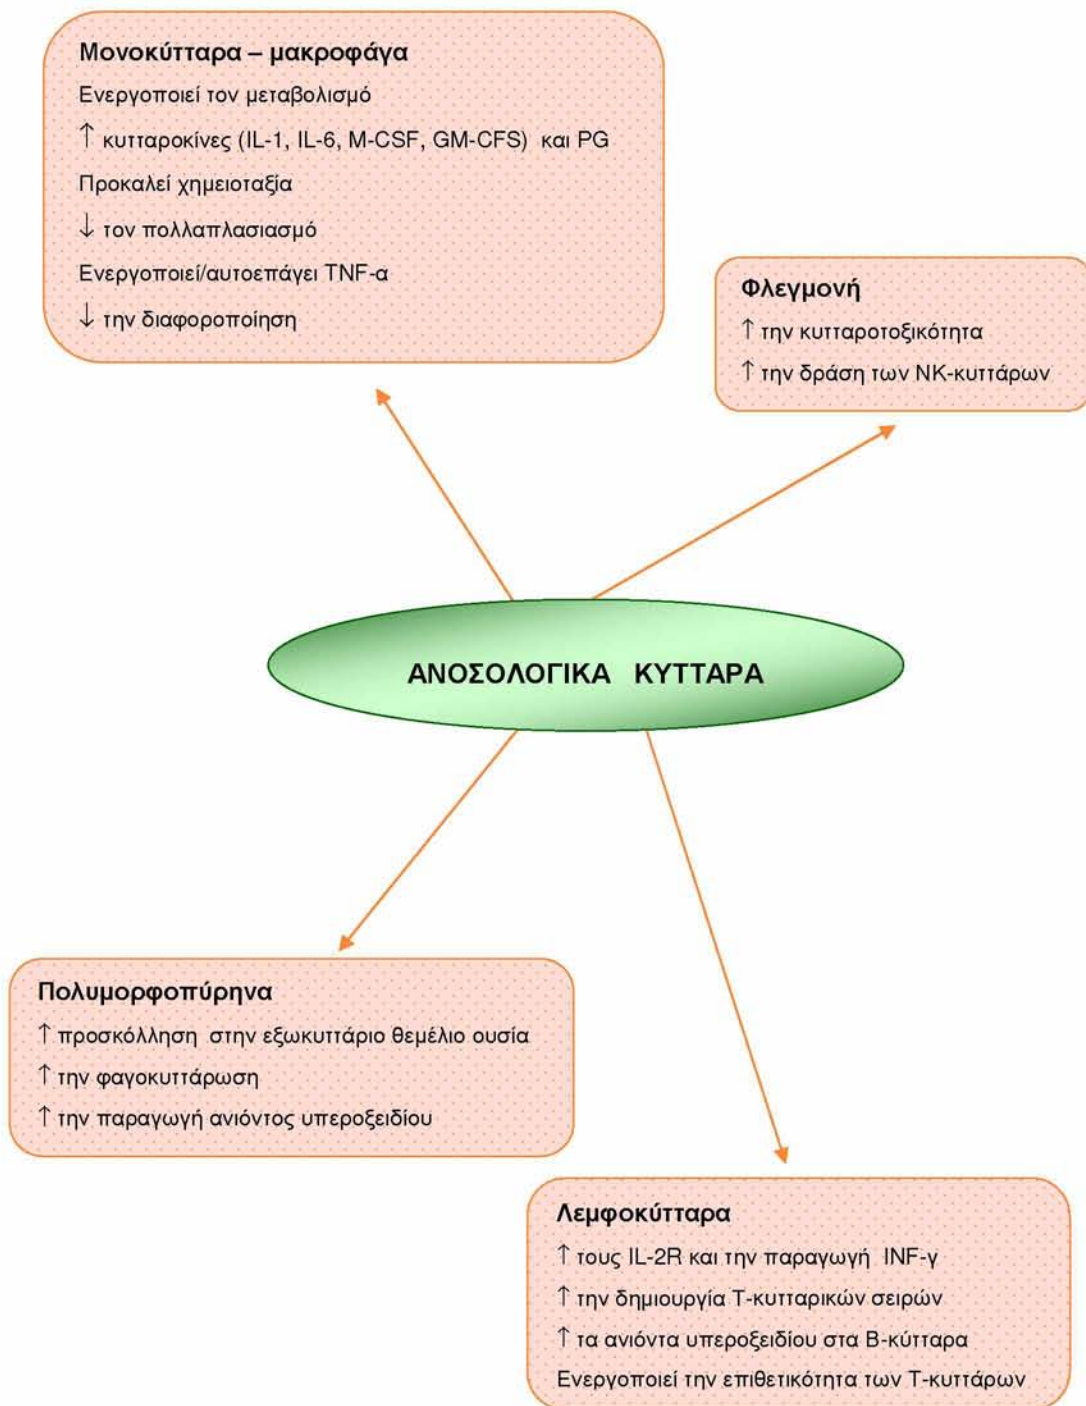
**Μονοκύτταρα – μακροφάγα**

Ενεργοποιεί τον μεταβολισμό

↑ κυτταροκίνες (IL-1, IL-6, M-CSF, GM-CFS) και PG

Προκαλεί χημειοταξία

↓ τον πολλαπλασιασμό

Ενεργοποιεί/αυτοεπάγει TNF-α

↓ την διαφοροποίηση

**Φλεγμονή**

↑ την κυτταροτοξικότητα

↑ την δράση των NK-κυττάρων

ΑΝΟΣΟΛΟΓΙΚΑ ΚΥΤΤΑΡΑ

**Πολυμορφοπύρηνα**

↑ προσκόλληση στην εξωκυττάριο θεμέλιο ουσία

↑ την φαγοκυττάρωση

↑ την παραγωγή ανιόντος υπεροξειδίου

**Λεμφοκύτταρα**

↑ τους IL-2R και την παραγωγή INF-γ

↑ την δημιουργία Τ-κυτταρικών σειρών

↑ τα ανιόντα υπεροξειδίου στα Β-κύτταρα

Ενεργοποιεί την επιθετικότητα των Τ-κυττάρων